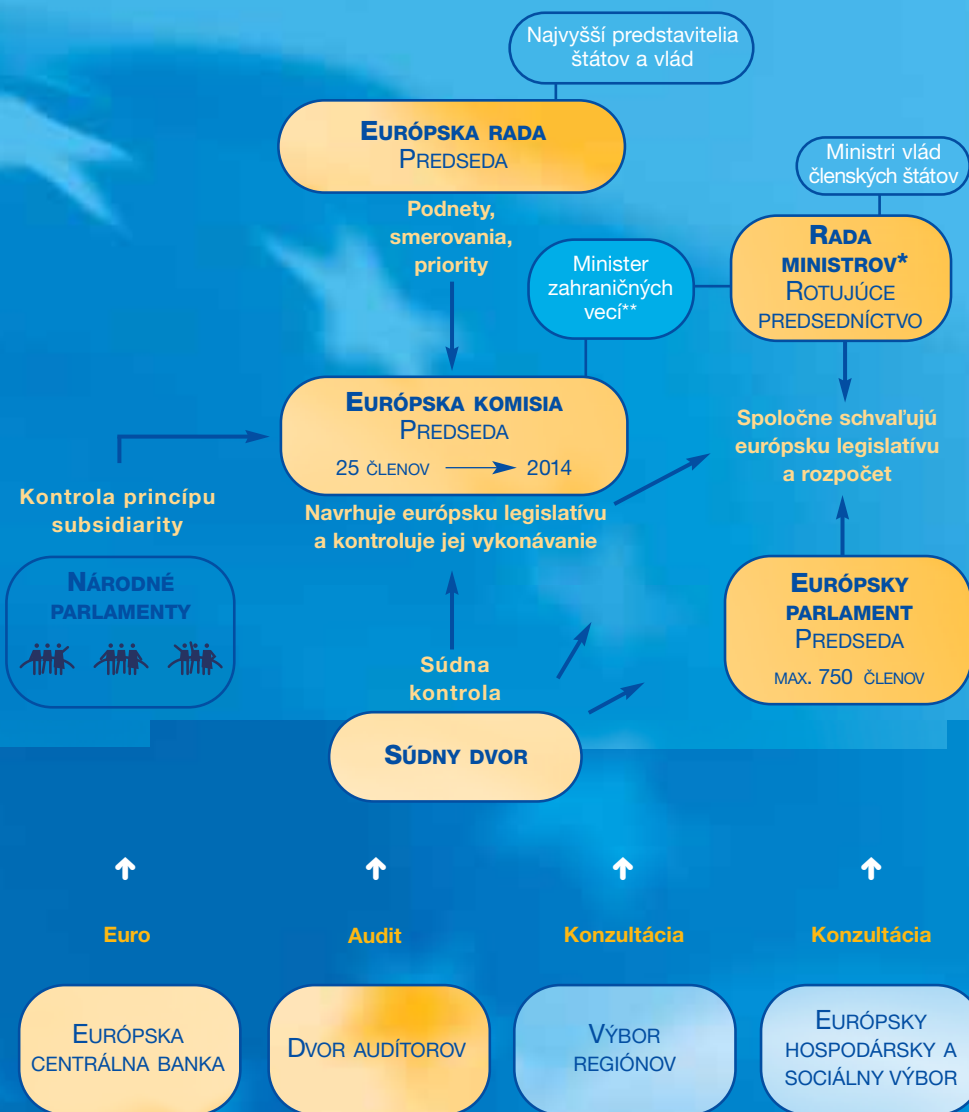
Najvyšší predstavitelia štátov a vlád

EURÓPSKA RADA
PREDSEDA

Podnety, smerovania, priority

Ministri vlád členských štátov

RADA MINISTROV*
ROTUJÚCE PREDSEDNÍCTVO

Minister zahraničných vecí**

EURÓPSKA KOMISIA
PREDSEDA
25 ČLENOV ⟶ 2014

Navrhuje európsku legislatívu a kontroluje jej vykonávanie

Spoločne schvaľujú európsku legislatívu a rozpočet

Kontrola princípu subsidiarity

NÁRODNÉ PARLAMENTY

Súdna kontrola

EURÓPSKY PARLAMENT
PREDSEDA
MAX. 750 ČLENOV

SÚDNY DVOR

Euro

Audit

Konzultácia

Konzultácia

EURÓPSKA CENTRÁLNA BANKA

DVOR AUDÍTOROV

VÝBOR REGIÓNOV

EURÓPSKY HOSPODÁRSKY A SOCIÁLNY VÝBOR